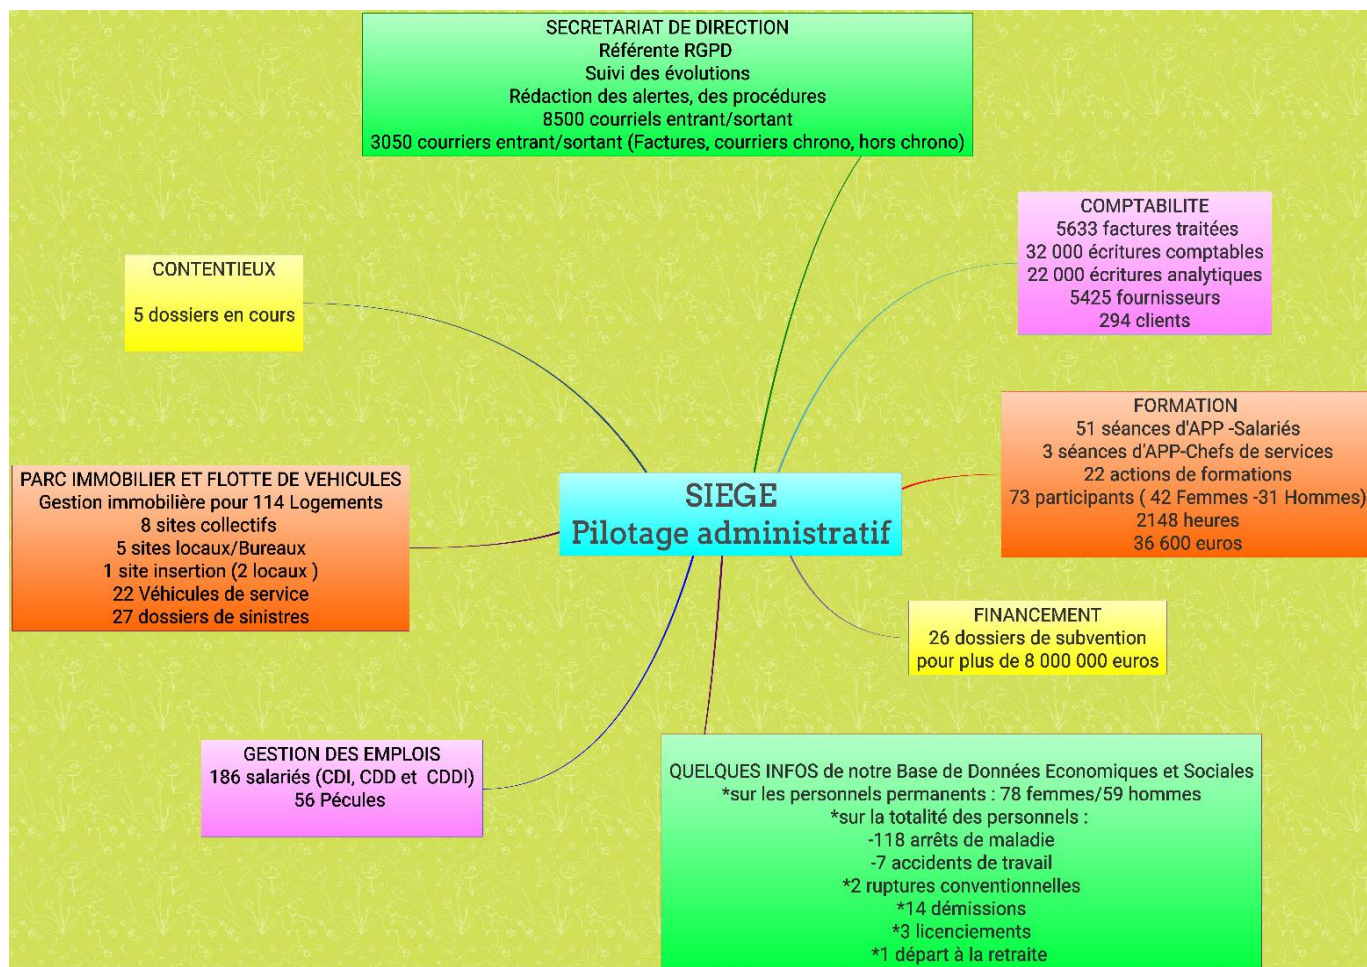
SECRETARIAT DE DIRECTION
Référente RGPD
Suivi des évolutions
Rédaction des alertes, des procédures
8500 courriels entrant/sortant
3050 courriers entrant/sortant (Factures, courriers chrono, hors chrono)

COMPTABILITE
5633 factures traitées
32 000 écritures comptables
22 000 écritures analytiques
5425 fournisseurs
294 clients

CONTENTIEUX

5 dossiers en cours

FORMATION
51 séances d'APP -Salariés
3 séances d'APP-Chefs de services
22 actions de formations
73 participants ( 42 Femmes -31 Hommes)
2148 heures
36 600 euros

PARC IMMOBILIER ET FLOTTE DE VEHICULES
Gestion immobilière pour 114 Logements
8 sites collectifs
5 sites locaux/Bureaux
1 site insertion (2 locaux )
22 Véhicules de service
27 dossiers de sinistres

SIEGE
Pilotage administratif

FINANCEMENT
26 dossiers de subvention
pour plus de 8 000 000 euros

GESTION DES EMPLOIS
186 salariés (CDI, CDD et CDDI)
56 Pécules

QUELQUES INFOS de notre Base de Données Economiques et Sociales
*sur les personnels permanents : 78 femmes/59 hommes
*sur la totalité des personnels :
-118 arrêts de maladie
-7 accidents de travail
*2 ruptures conventionnelles
*14 démissions
*3 licenciements
*1 départ à la retraite